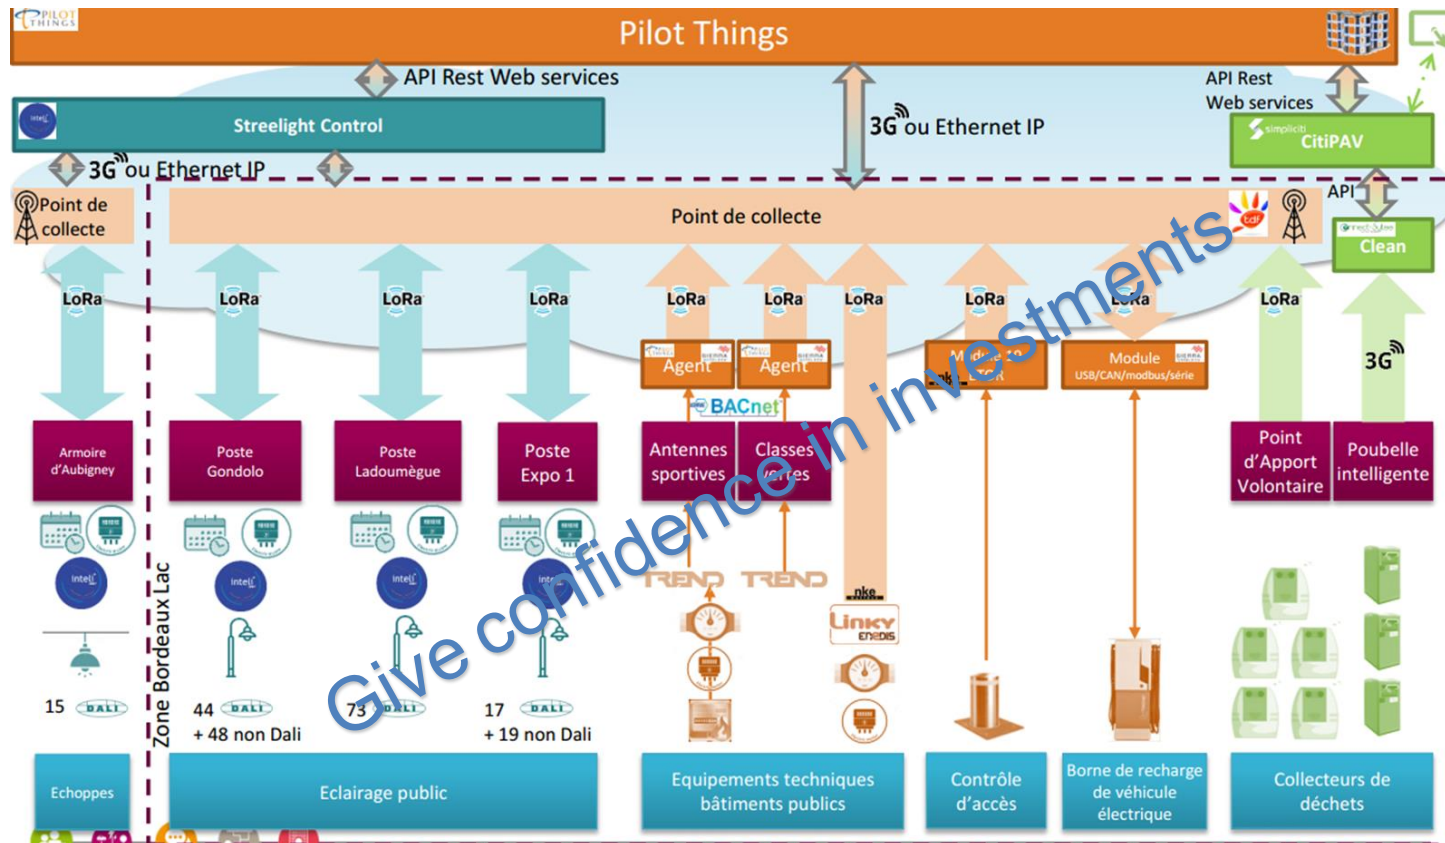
PILOT THINGS

Pilot Things

API Rest Web services

3G ou Ethernet IP

API Rest Web services

intel

Streelight Control

simpliciti CitiPAV

3G ou Ethernet IP

API

Point de collecte

Point de collecte

tdf

Clean

LoRa LoRa LoRa LoRa LoRa LoRa LoRa LoRa LoRa LoRa

Agent Agent

Module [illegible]

Module USB/CAN/modbus/série

3G

BACnet

Armoire d'Aubigney

Poste Gondolo

Poste Ladoumègue

Poste Expo 1

Antennes sportives

Classes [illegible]

Point d'Apport Volontaire

Poubelle intelligente

intel intel intel intel

TREND TREND

nke

Linky ENEDIS

Zone Bordeaux Lac

15 DALI

44 DALI + 48 non Dali

73 DALI

17 DALI + 19 non Dali

Echoppes

Eclairage public

Equipements techniques bâtiments publics

Contrôle d'accès

Borne de recharge de véhicule électrique

Collecteurs de déchets

Give confidence in investments